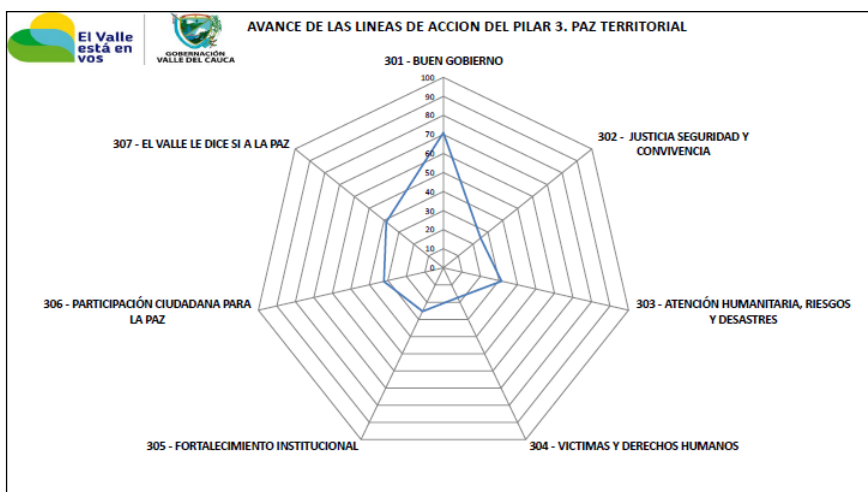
El Valle está en vos

GOBERNACIÓN VALLE DEL CAUCA

AVANCE DE LAS LINEAS DE ACCION DEL PILAR 3. PAZ TERRITORIAL

301 - BUEN GOBIERNO

100
90
80
70
60
50
40
30
20
10
0

302 - JUSTICIA SEGURIDAD Y CONVIVENCIA

303 - ATENCIÓN HUMANITARIA, RIESGOS Y DESASTRES

304 - VICTIMAS Y DERECHOS HUMANOS

305 - FORTALECIMIENTO INSTITUCIONAL

306 - PARTICIPACIÓN CIUDADANA PARA LA PAZ

307 - EL VALLE LE DICE SI A LA PAZ